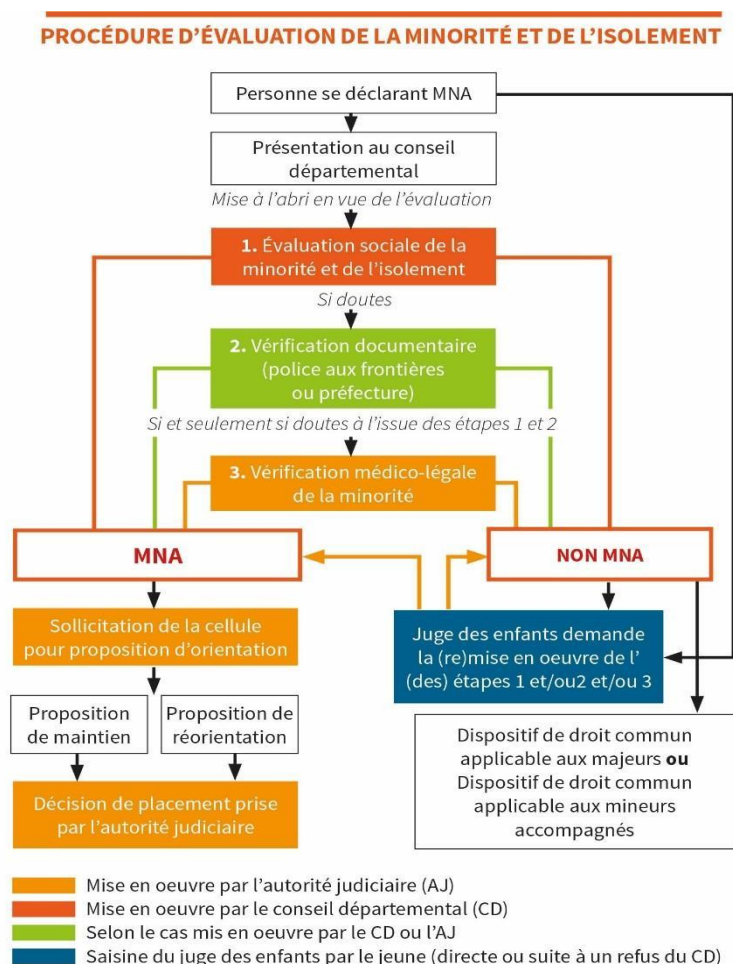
PROCÉDURE D'ÉVALUATION DE LA MINORITÉ ET DE L'ISOLEMENT

Personne se déclarant MNA

Présentation au conseil départemental

Mise à l'abri en vue de l'évaluation

1. Évaluation sociale de la minorité et de l'isolement

Si doutes

2. Vérification documentaire (police aux frontières ou préfecture)

Si et seulement si doutes à l'issue des étapes 1 et 2

3. Vérification médico-légale de la minorité

MNA

NON MNA

Sollicitation de la cellule pour proposition d'orientation

Juge des enfants demande la (re)mise en oeuvre de l'(des) étapes 1 et/ou2 et/ou 3

Proposition de maintien

Proposition de réorientation

Décision de placement prise par l'autorité judiciaire

Dispositif de droit commun applicable aux majeurs **ou** Dispositif de droit commun applicable aux mineurs accompagnés

Mise en oeuvre par l'autorité judiciaire (AJ)
Mise en oeuvre par le conseil départemental (CD)
Selon le cas mis en oeuvre par le CD ou l'AJ
Saisine du juge des enfants par le jeune (directe ou suite à un refus du CD)